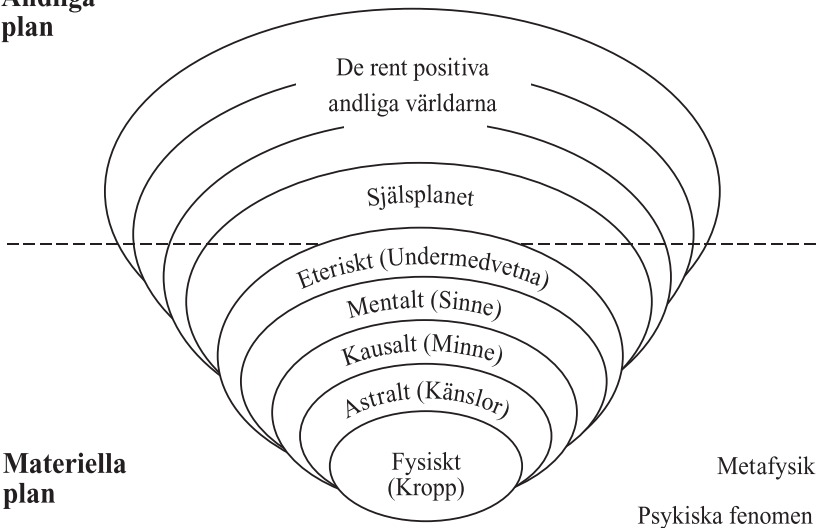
Andliga plan

De rent positiva andliga världarna

Själsplanet

Eteriskt (Undermedvetna)

Mentalt (Sinne)

Kausalt (Minne)

Astralt (Känslor)

Fysiskt (Kropp)

Materiella plan

Metafysik

Psykiska fenomen